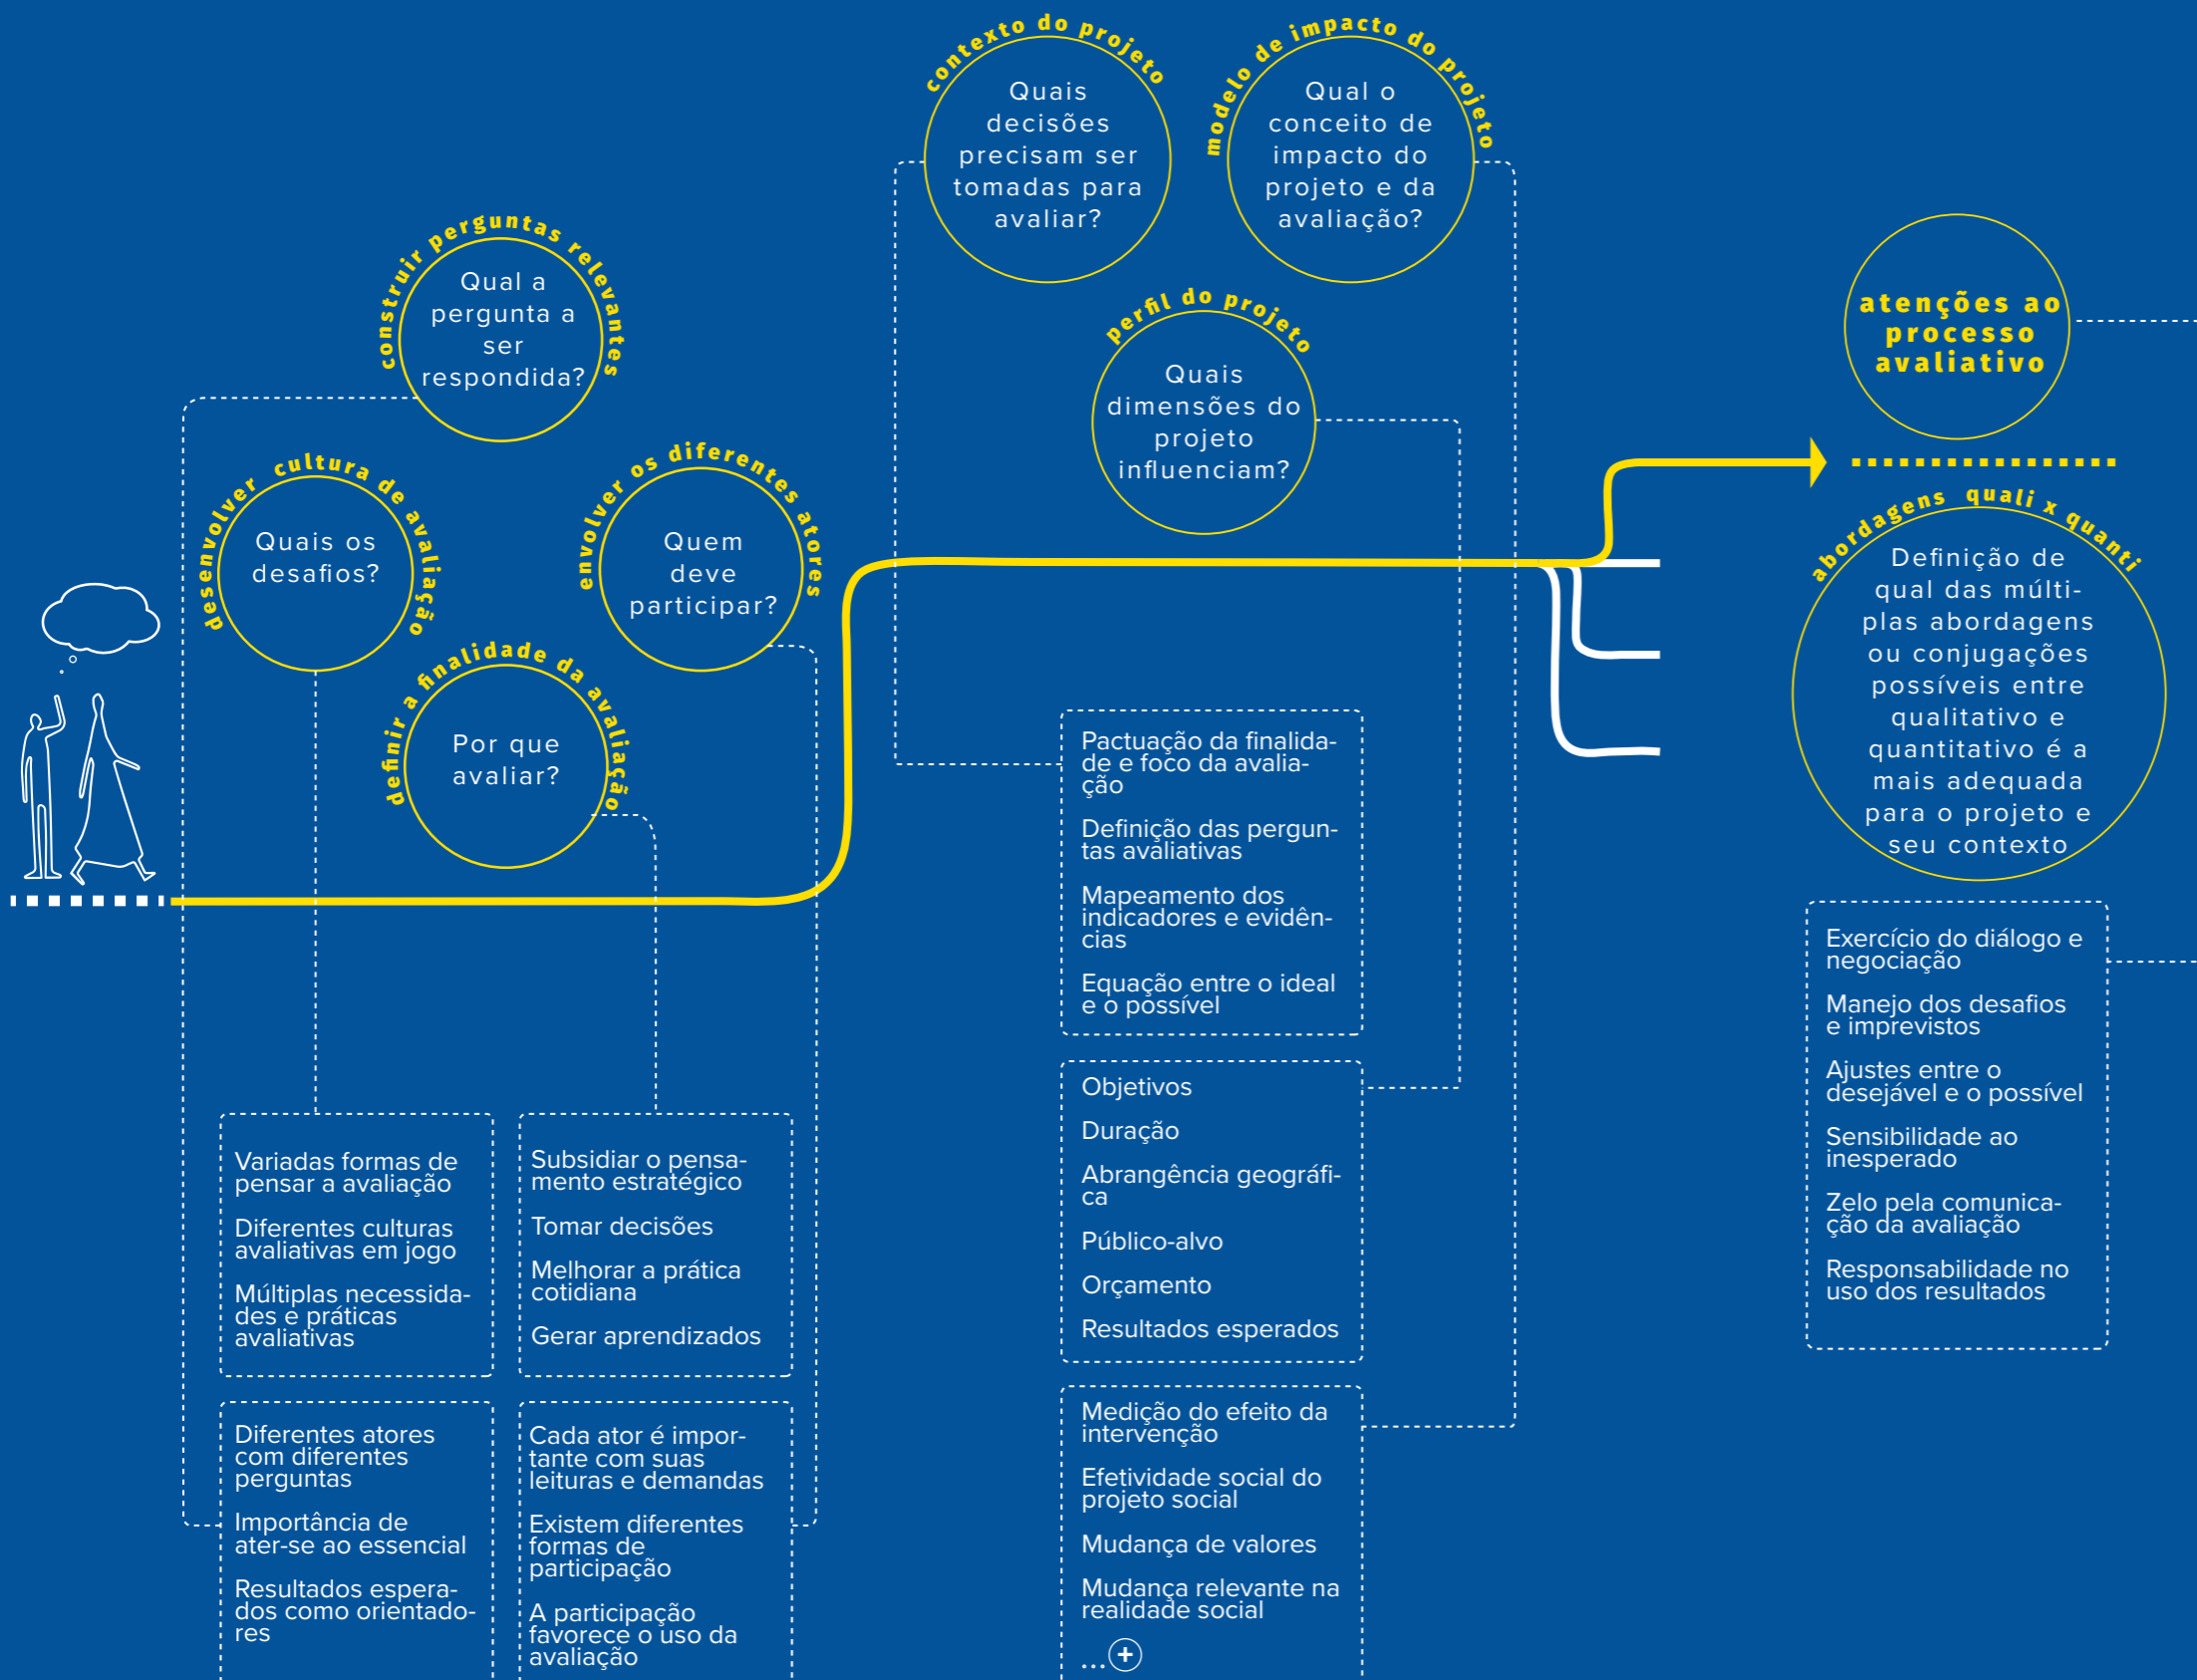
contexto do projeto
Quais decisões precisam ser tomadas para avaliar?

modelo de impacto do projeto
Qual o conceito de impacto do projeto e da avaliação?

construir perguntas relevantes
Qual a pergunta a ser respondida?

perfil do projeto
Quais dimensões do projeto influenciam?

atenções ao processo avaliativo

desenvolver cultura de avaliação
Quais os desafios?

envolver os diferentes atores
Quem deve participar?

definir a finalidade da avaliação
Por que avaliar?

abordagens quali x quanti
Definição de qual das múltiplas abordagens ou conjugações possíveis entre qualitativo e quantitativo é a mais adequada para o projeto e seu contexto

Pactuação da finalidade e foco da avaliação

Definição das perguntas avaliativas

Mapeamento dos indicadores e evidências

Equação entre o ideal e o possível

Objetivos

Duração

Abrangência geográfica

Público-alvo

Orçamento

Resultados esperados

Medição do efeito da intervenção

Efetividade social do projeto social

Mudança de valores

Mudança relevante na realidade social

...+

Exercício do diálogo e negociação

Manejo dos desafios e imprevistos

Ajustes entre o desejável e o possível

Sensibilidade ao inesperado

Zelo pela comunicação da avaliação

Responsabilidade no uso dos resultados

Variadas formas de pensar a avaliação

Diferentes culturas avaliativas em jogo

Múltiplas necessidades e práticas avaliativas

Subsidiar o pensamento estratégico

Tomar decisões

Melhorar a prática cotidiana

Gerar aprendizados

Diferentes atores com diferentes perguntas

Importância de ater-se ao essencial

Resultados esperados como orientadores

Cada ator é importante com suas leituras e demandas

Existem diferentes formas de participação

A participação favorece o uso da avaliação